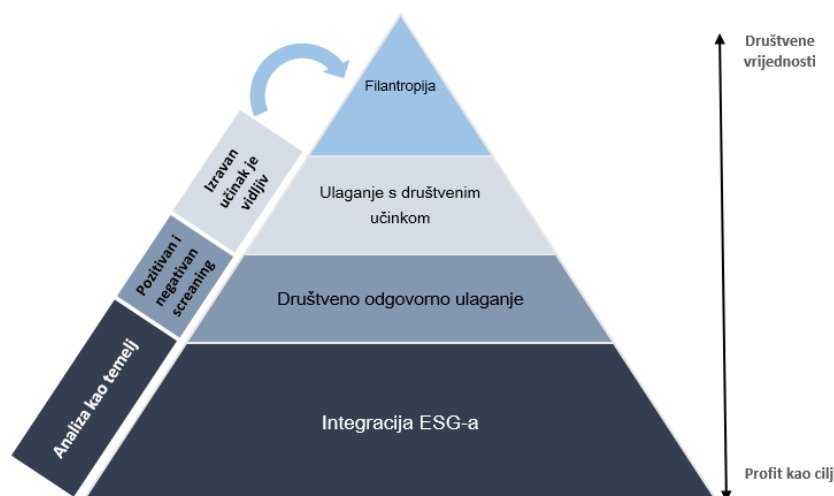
Filantropija

Ulaganje s društvenim učinkom

Društveno odgovorno ulaganje

Integracija ESG-a

Izravan učinak je vidljiv

Pozitivan i negativan screaning

Analiza kao temelj

Društvene vrijednosti

Profit kao cilj